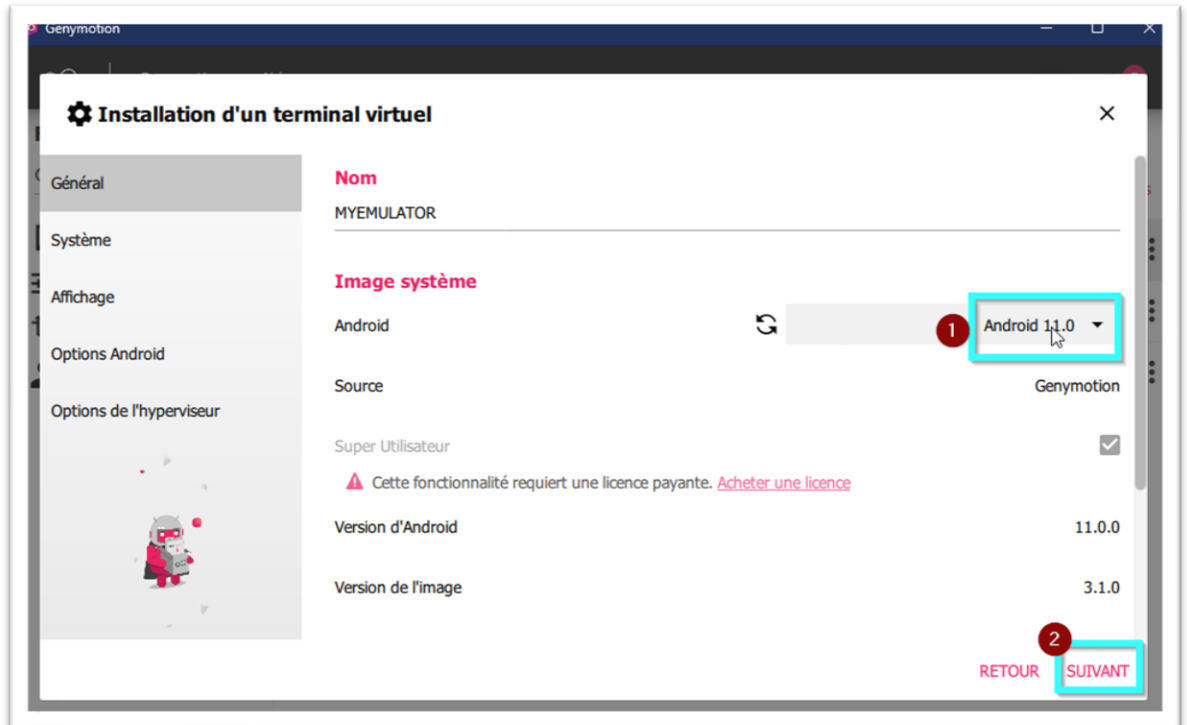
Genymotion

Installation d'un terminal virtuel

×

Général

Système

Affichage

Options Android

Options de l'hyperviseur

Nom

MYEMULATOR

Image système

Android

1

Android 11.0

Source

Genymotion

Super Utilisateur

Cette fonctionnalité requiert une licence payante. Acheter une licence

Version d'Android

11.0.0

Version de l'image

3.1.0

2

RETOUR

SUIVANT